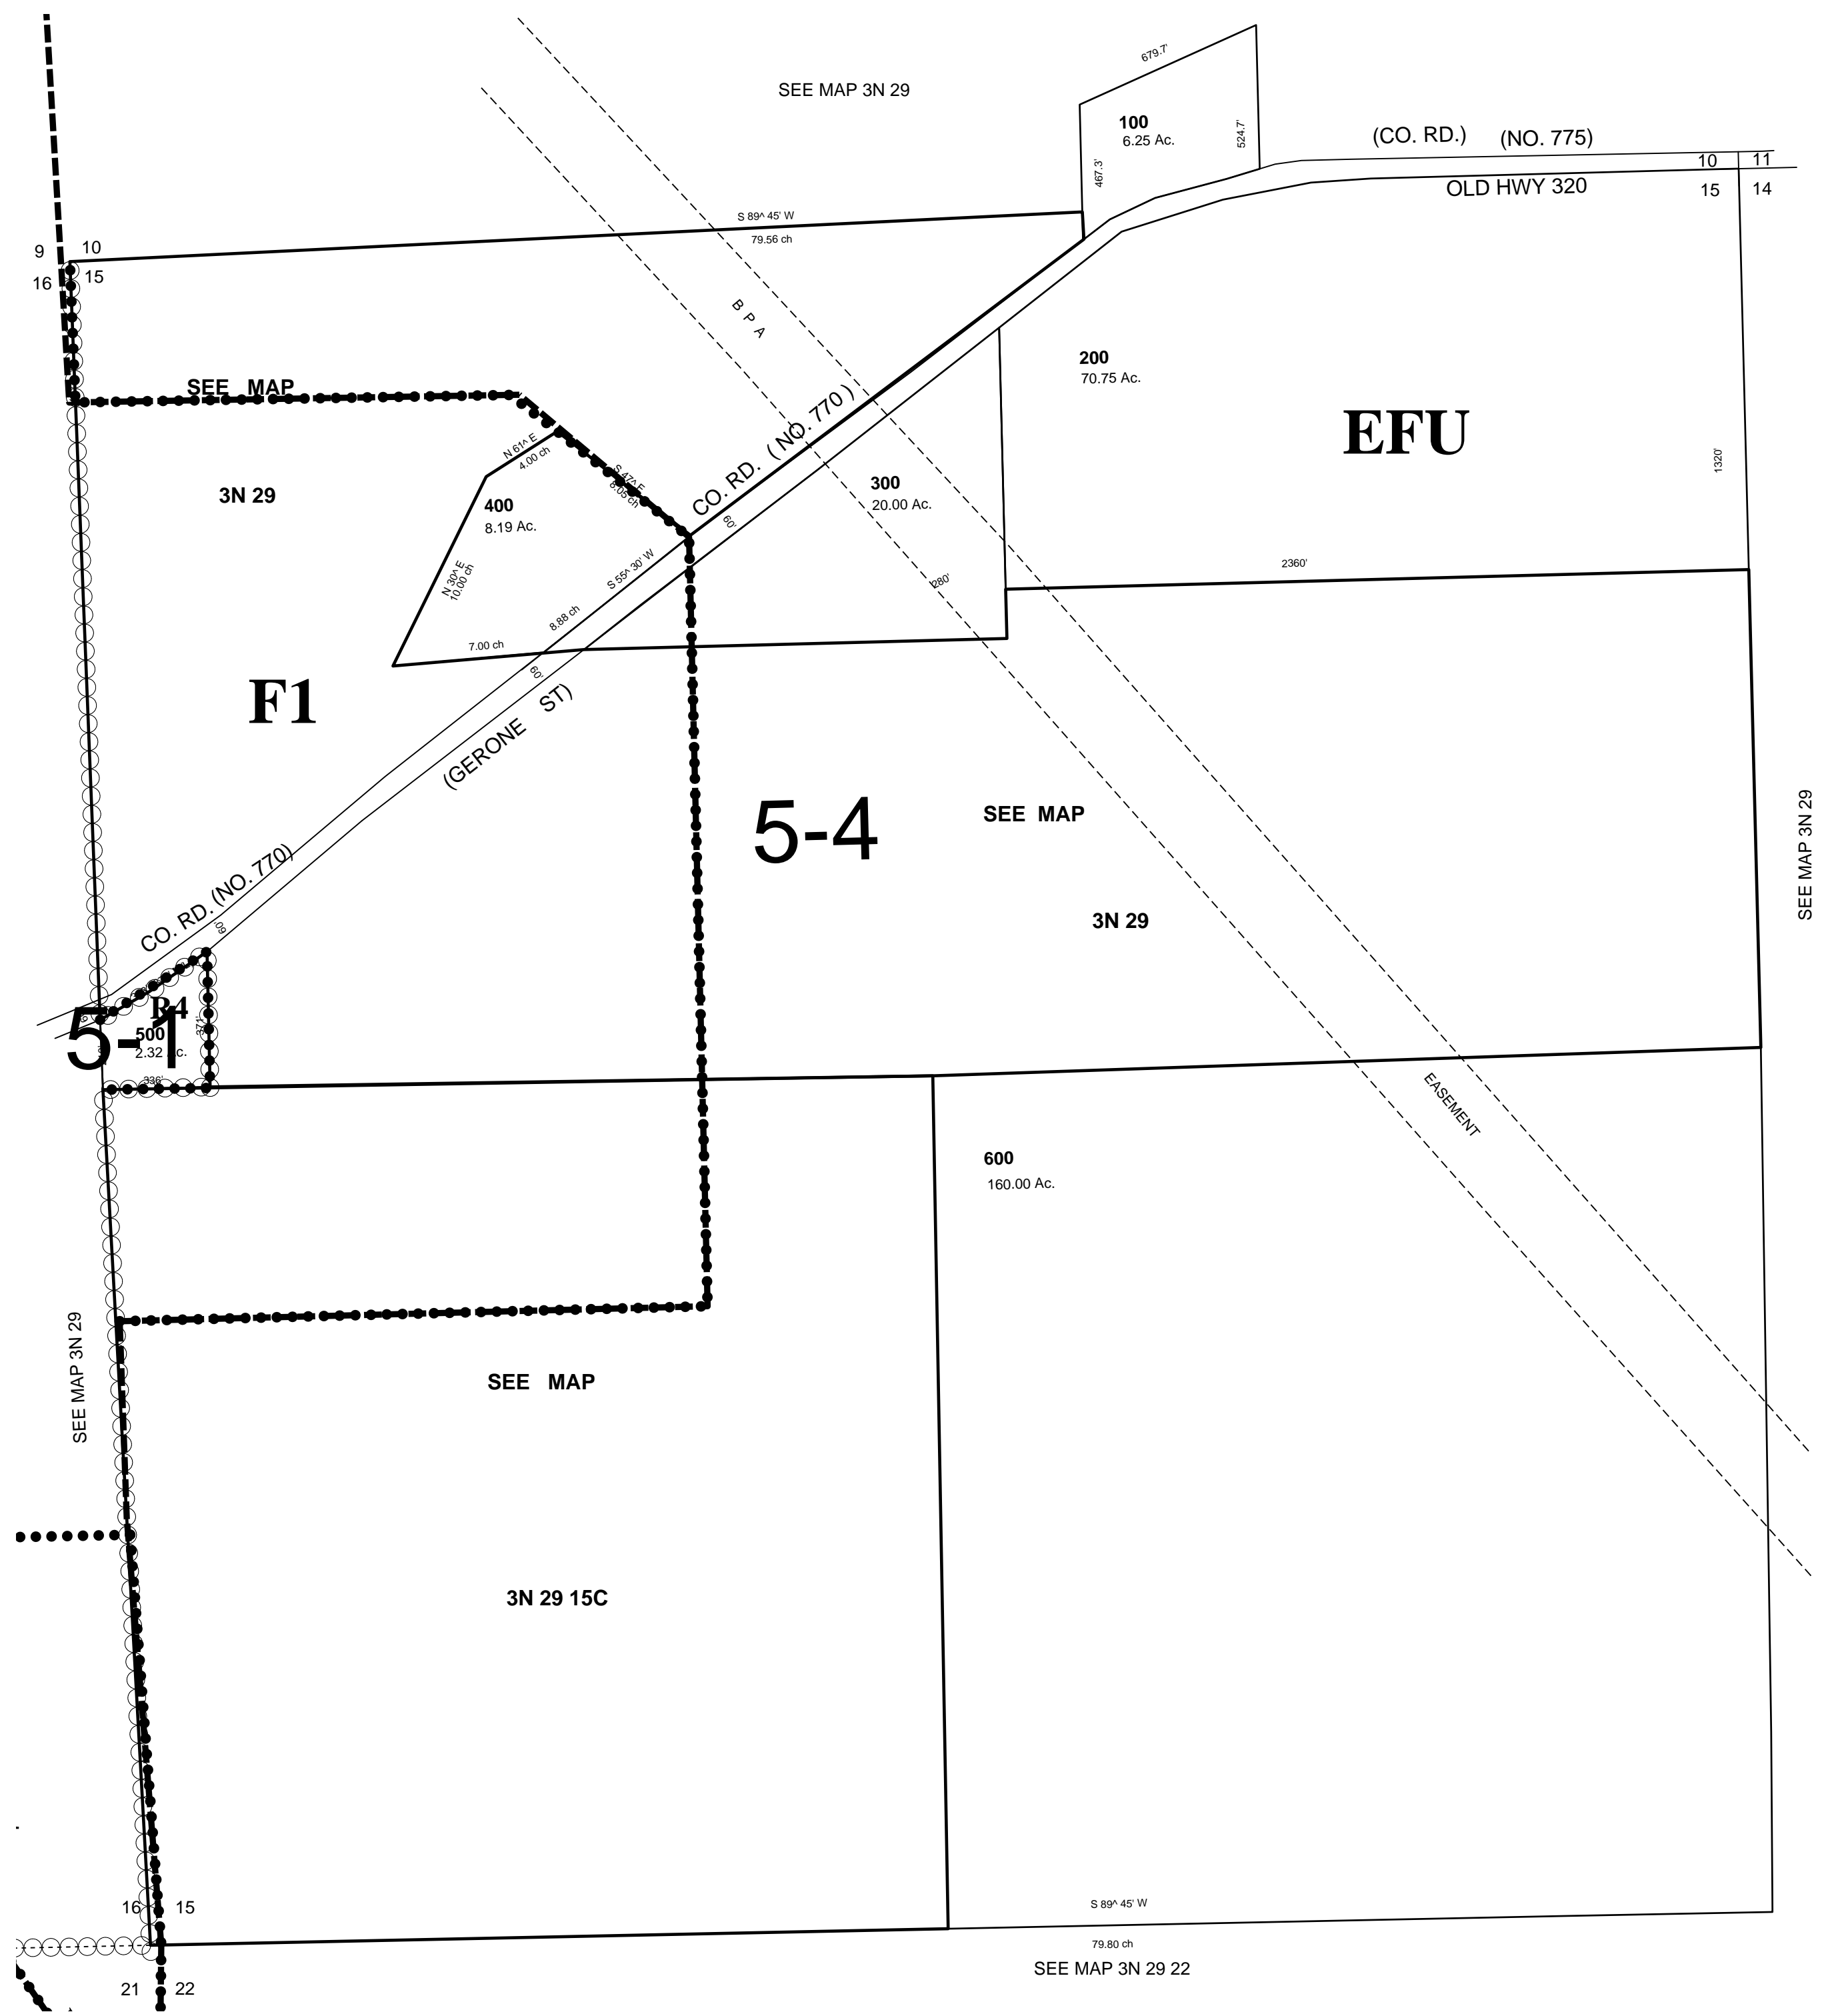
SEE MAP 3N 29

679.7'

100
6.25 Ac.

524.7'

467.3'

(CO. RD.) (NO. 775)

10 11
15 14

OLD HWY 320

S 89^ 45' W
79.56 ch

9 10
16 15

B P A

SEE MAP

200
70.75 Ac.

EFU

3N 29

N 61^ E
4.00 ch

S 47^ E
8.05 ch

CO. RD. (NO. 770)

400
8.19 Ac.

300
20.00 Ac.

60'

1320'

N 30^ E
10.00 ch

S 55^ 30' W

8.88 ch

7.00 ch

280'

2360'

60'

F1

(GERONE ST)

5-4

SEE MAP

3N 29

CO. RD. (NO. 770)

60'

SEE MAP 3N 29

R4
500
2.32 Ac.

5-1

336'

EASEMENT

600
160.00 Ac.

SEE MAP

SEE MAP 3N 29

3N 29 15C

16 15

S 89^ 45' W

79.80 ch

SEE MAP 3N 29 22

21 22